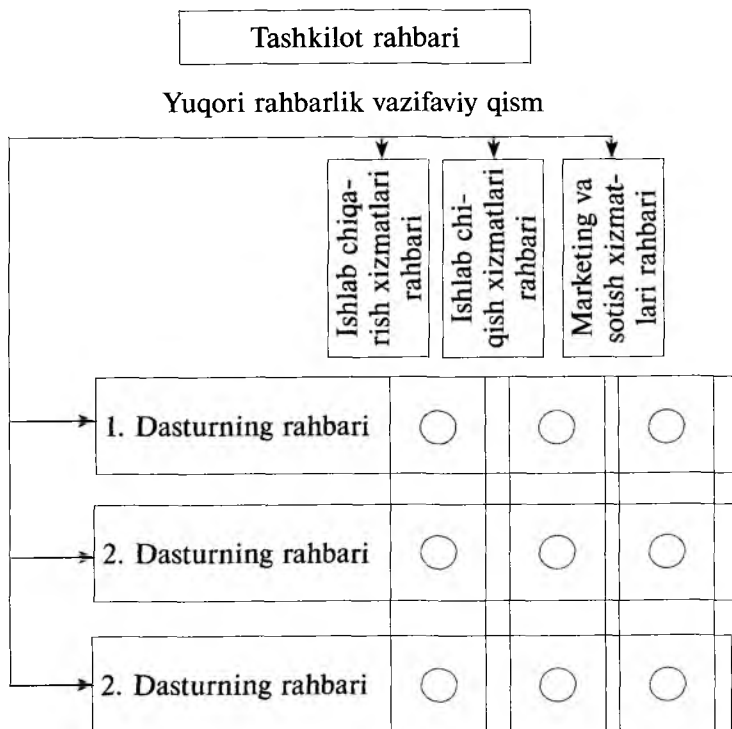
Tashkilot rahbari

Yuqori rahbarlik vazifaviy qism

Ishlab chiqarish xizmatlari rahbari

Ishlab chiqish xizmatlari rahbari

Marketing va sotish xizmatlari rahbari

1. Dasturning rahbari

2. Dasturning rahbari

2. Dasturning rahbari